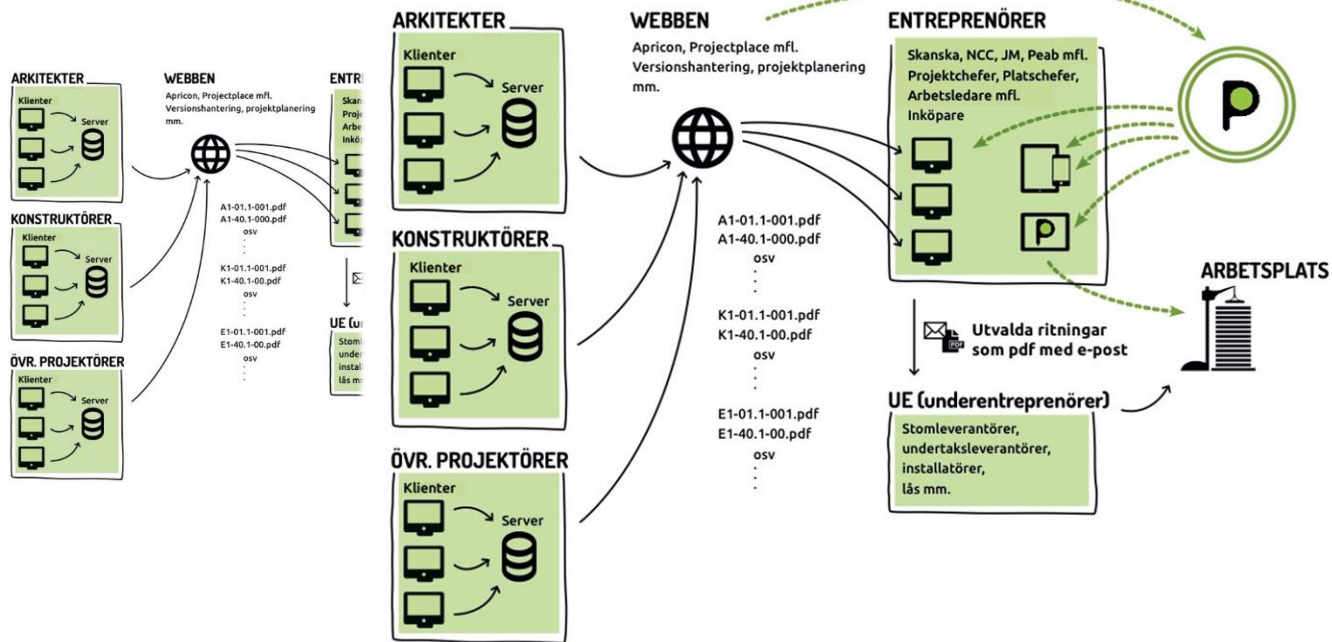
ARKITEKTER
Klienter
Server

WEBBEN
Apricon, Projectplace mfl.
Versionshantering, projektplanering mm.

ENTRE
Skan
Proje
Arbe
Inköp

A1-01.1-001.pdf
A1-40.1-000.pdf
osv

K1-01.1-001.pdf
K1-40.1-00.pdf
osv

E1-01.1-001.pdf
E1-40.1-00.pdf
osv

KONSTRUKTÖRER
Klienter
Server

ÖVR. PROJEKTÖRER
Klienter
Server

UE (un
Stoml
under
install
lås mm

ARKITEKTER
Klienter
Server

KONSTRUKTÖRER
Klienter
Server

ÖVR. PROJEKTÖRER
Klienter
Server

WEBBEN
Apricon, Projectplace mfl.
Versionshantering, projektplanering mm.

A1-01.1-001.pdf
A1-40.1-000.pdf
osv

K1-01.1-001.pdf
K1-40.1-00.pdf
osv

E1-01.1-001.pdf
E1-40.1-00.pdf
osv

ENTREPRENÖRER
Skanska, NCC, JM, Peab mfl.
Projektchefer, Platschefer, Arbetsledare mfl.
Inköpare

Utvalda ritningar som pdf med e-post

UE (underentreprenörer)
Stomleverantörer,
undertaksleverantörer,
installatörer,
lås mm.

ARBETSPLATS